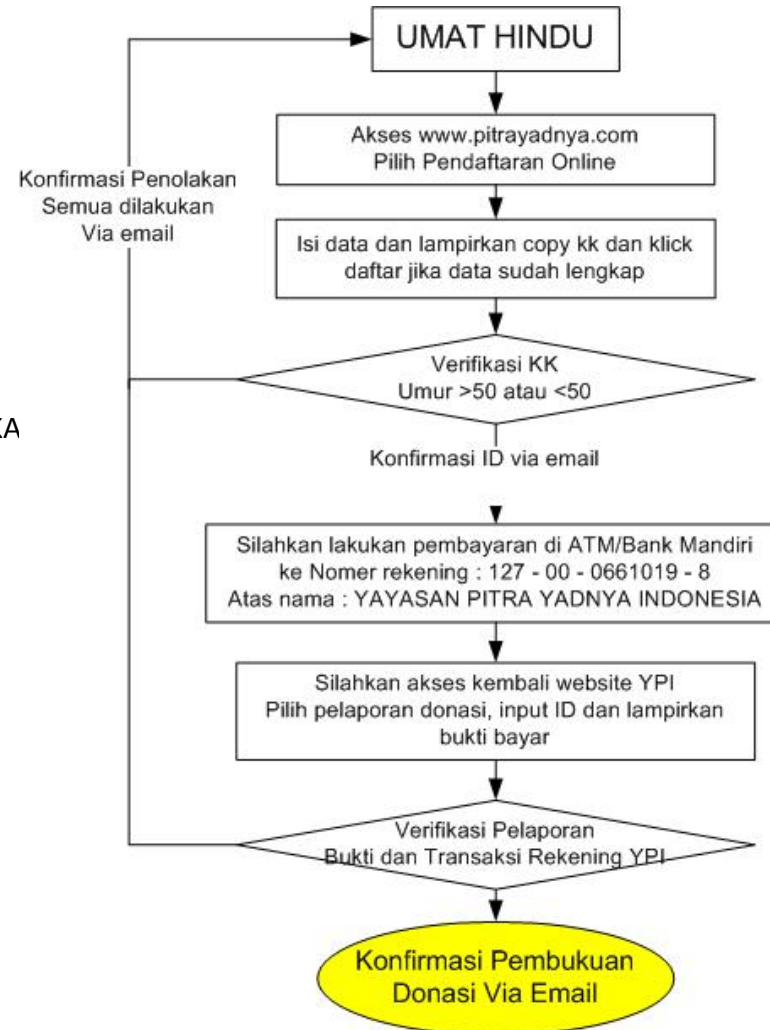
UMAT HINDU

Konfirmasi Penolakan
Semua dilakukan
Via email

Akses www.pitrayadnya.com
Pilih Pendaftaran Online

Isi data dan lampirkan copy kk dan klick daftar jika data sudah lengkap

Verifikasi KK
Umur >50 atau <50

KA

Konfirmasi ID via email

Silahkan lakukan pembayaran di ATM/Bank Mandiri
ke Nomer rekening : 127 - 00 - 0661019 - 8
Atas nama : YAYASAN PITRA YADNYA INDONESIA

Silahkan akses kembali website YPI
Pilih pelaporan donasi, input ID dan lampirkan bukti bayar

Verifikasi Pelaporan
Bukti dan Transaksi Rekening YPI

Konfirmasi Pembukuan
Donasi Via Email